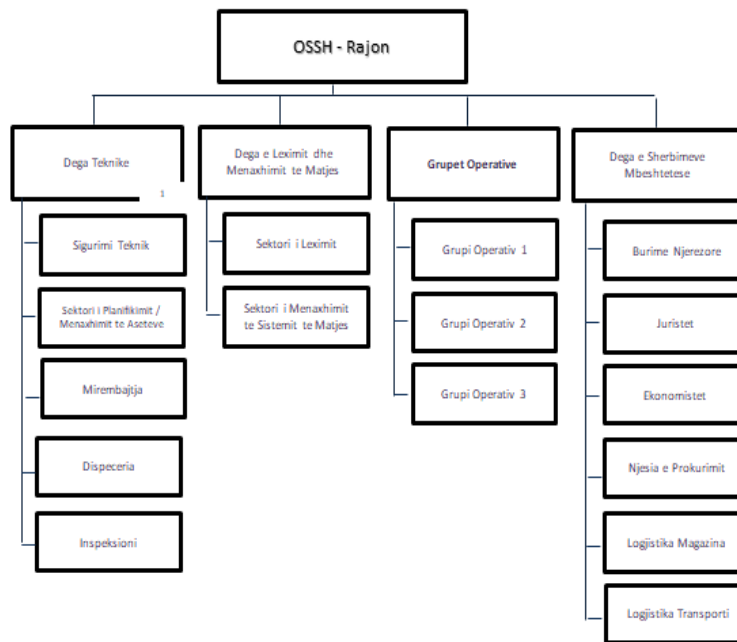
OSSH - Rajon

Dega Teknike

1

Sigurimi Teknik

Sektori I Planifikimit / Menaxhimit te Aseteve

Mirembajtja

Dispeceria

Inspeksioni

Dega e Leximit dhe Menaxhimit te Matjes

Sektori i Leximit

Sektori i Menaxhimit te Sistemit te Matjes

Grupet Operative

Grupi Operativ 1

Grupi Operativ 2

Grupi Operativ 3

Dega e Sherbimeve Mbeshtetese

Burime Njerezore

Juristet

Ekonomistet

Njesia e Prokurimit

Logjistika Magazina

Logjistika Transporti